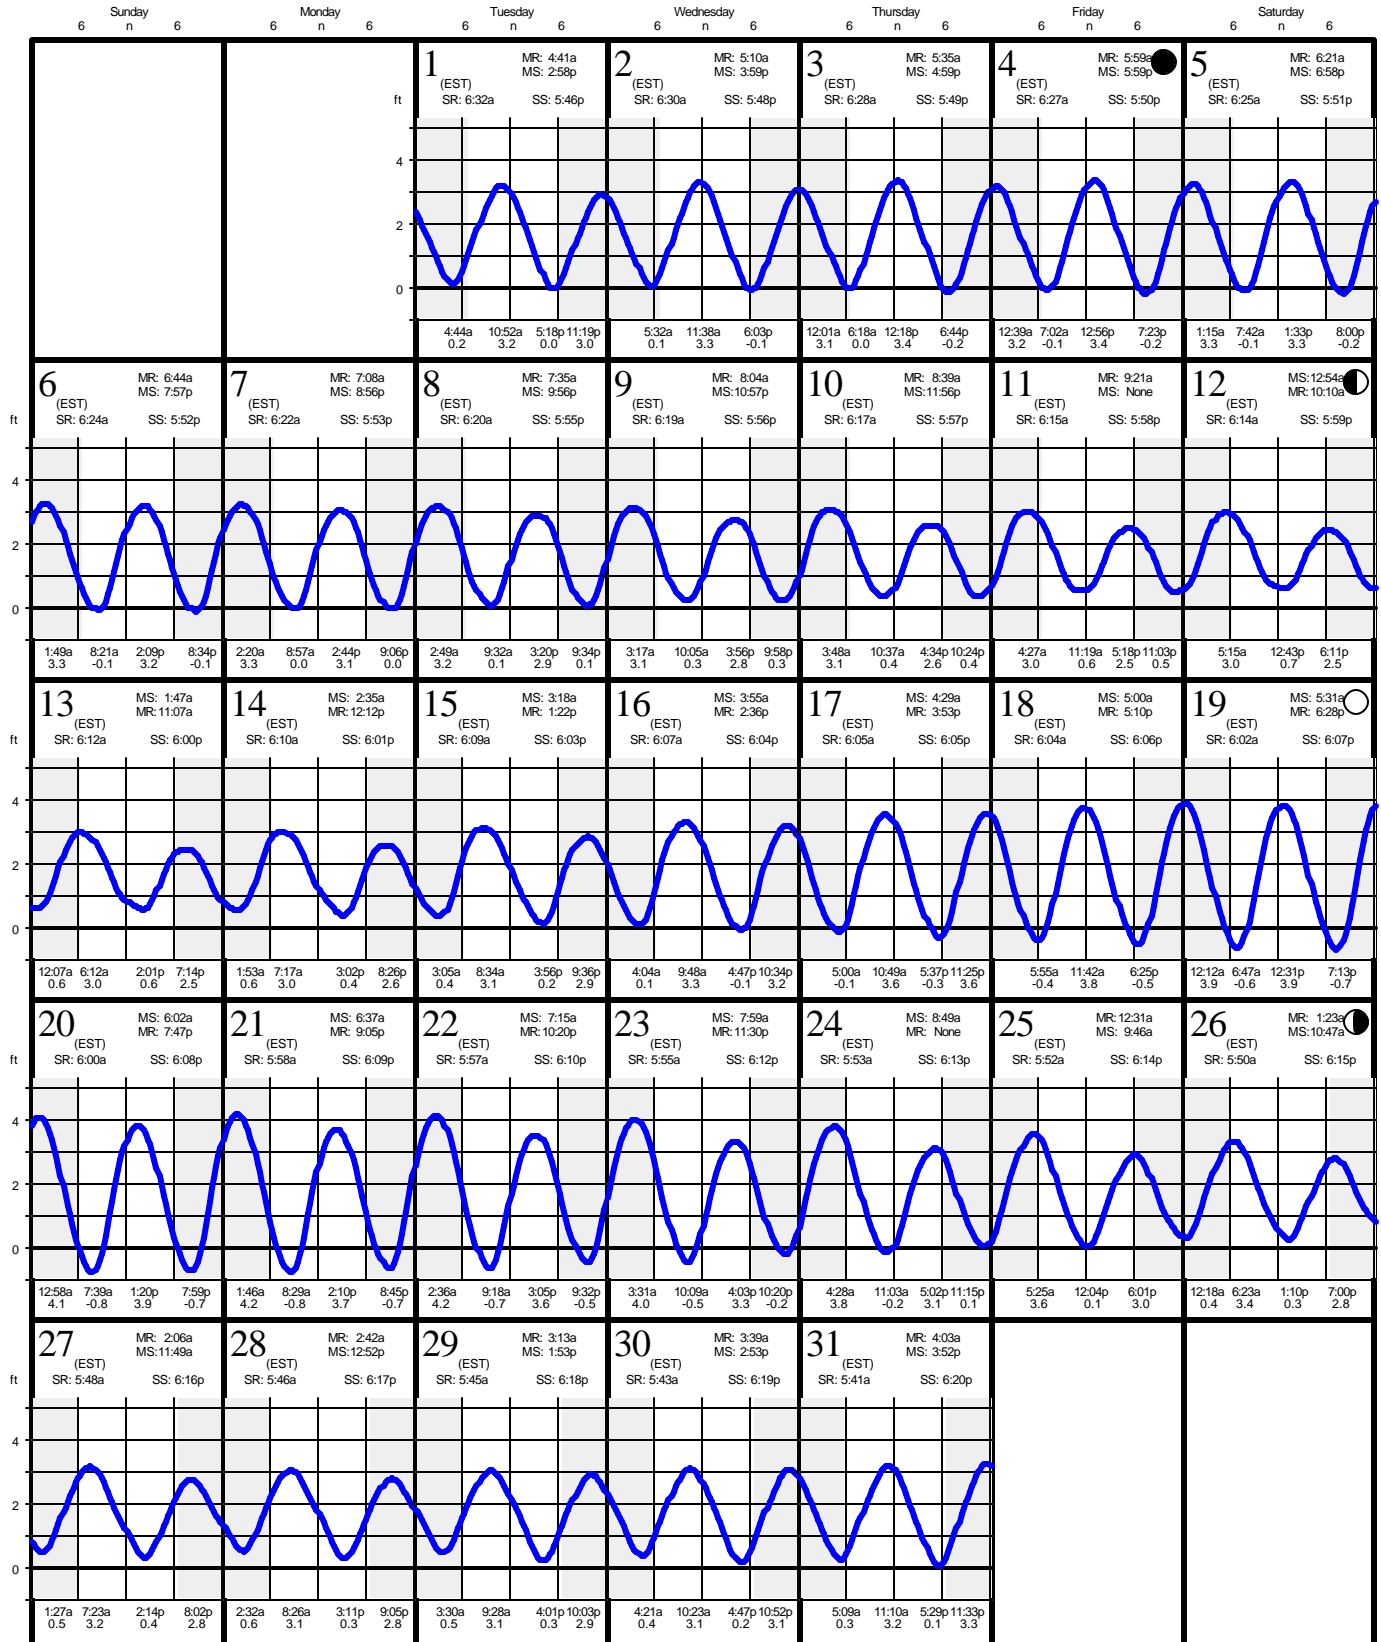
Sunday 6 n 6 Monday 6 n 6 Tuesday 6 n 6 Wednesday 6 n 6 Thursday 6 n 6 Friday 6 n 6 Saturday 6 n 6

1 (EST) MR: 4:41a MS: 2:58p SR: 6:32a SS: 5:46p
ft 4 2 0
4:44a 0.2 10:52a 3.2 5:18p 0.0 11:19p 3.0

2 (EST) MR: 5:10a MS: 3:59p SR: 6:30a SS: 5:48p
5:32a 0.1 11:38a 3.3 6:03p -0.1

3 (EST) MR: 5:35a MS: 4:59p SR: 6:28a SS: 5:49p
12:01a 3.1 6:18a 0.0 12:18p 3.4 6:44p -0.2

4 (EST) MR: 5:59a MS: 5:59p SR: 6:27a SS: 5:50p
12:39a 3.2 7:02a -0.1 12:56p 3.4 7:23p -0.2

5 (EST) MR: 6:21a MS: 6:58p SR: 6:25a SS: 5:51p
1:15a 3.3 7:42a -0.1 1:33p 3.3 8:00p -0.2

6 (EST) MR: 6:44a MS: 7:57p SR: 6:24a SS: 5:52p
ft 4 2 0
1:49a 3.3 8:21a -0.1 2:09p 3.2 8:34p -0.1

7 (EST) MR: 7:08a MS: 8:56p SR: 6:22a SS: 5:53p
2:20a 3.3 8:57a 0.0 2:44p 3.1 9:06p 0.0

8 (EST) MR: 7:35a MS: 9:56p SR: 6:20a SS: 5:55p
2:49a 3.2 9:32a 0.1 3:20p 2.9 9:34p 0.1

9 (EST) MR: 8:04a MS:10:57p SR: 6:19a SS: 5:56p
3:17a 3.1 10:05a 0.3 3:56p 2.8 9:58p 0.3

10 (EST) MR: 8:39a MS:11:56p SR: 6:17a SS: 5:57p
3:48a 3.1 10:37a 0.4 4:34p 2.6 10:24p 0.4

11 (EST) MR: 9:21a MS: None SR: 6:15a SS: 5:58p
4:27a 3.0 11:19a 0.6 5:18p 2.5 11:03p 0.5

12 (EST) MS:12:54a MR: 10:10a SR: 6:14a SS: 5:59p
5:15a 3.0 12:43p 0.7 6:11p 2.5

13 (EST) MS: 1:47a MR: 11:07a SR: 6:12a SS: 6:00p
ft 4 2 0
12:07a 0.6 6:12a 3.0 2:01p 0.6 7:14p 2.5

14 (EST) MS: 2:35a MR: 12:12p SR: 6:10a SS: 6:01p
1:53a 0.6 7:17a 3.0 3:02p 0.4 8:26p 2.6

15 (EST) MS: 3:18a MR: 1:22p SR: 6:09a SS: 6:03p
3:05a 0.4 8:34a 3.1 3:56p 0.2 9:36p 2.9

16 (EST) MS: 3:55a MR: 2:36p SR: 6:07a SS: 6:04p
4:04a 0.1 9:48a 3.3 4:47p -0.1 10:34p 3.2

17 (EST) MS: 4:29a MR: 3:53p SR: 6:05a SS: 6:05p
5:00a -0.1 10:49a 3.6 5:37p -0.3 11:25p 3.6

18 (EST) MS: 5:00a MR: 5:10p SR: 6:04a SS: 6:06p
5:55a -0.4 11:42a 3.8 6:25p -0.5

19 (EST) MS: 5:31a MR: 6:28p SR: 6:02a SS: 6:07p
12:12a 3.9 6:47a -0.6 12:31p 3.9 7:13p -0.7

20 (EST) MS: 6:02a MR: 7:47p SR: 6:00a SS: 6:08p
ft 4 2 0
12:58a 4.1 7:39a -0.8 1:20p 3.9 7:59p -0.7

21 (EST) MS: 6:37a MR: 9:05p SR: 5:58a SS: 6:09p
1:46a 4.2 8:29a -0.8 2:10p 3.7 8:45p -0.7

22 (EST) MS: 7:15a MR: 10:20p SR: 5:57a SS: 6:10p
2:36a 4.2 9:18a -0.7 3:05p 3.6 9:32p -0.5

23 (EST) MS: 7:59a MR: 11:30p SR: 5:55a SS: 6:12p
3:31a 4.0 10:09a -0.5 4:03p 3.3 10:20p -0.2

24 (EST) MS: 8:49a MR: None SR: 5:53a SS: 6:13p
4:28a 3.8 11:03a -0.2 5:02p 3.1 11:15p 0.1

25 (EST) MR: 12:31a MS: 9:46a SR: 5:52a SS: 6:14p
5:25a 3.6 12:04p 0.1 6:01p 3.0

26 (EST) MR: 1:23a MS:10:47a SR: 5:50a SS: 6:15p
12:18a 0.4 6:23a 3.4 1:10p 0.3 7:00p 2.8

27 (EST) MR: 2:06a MS:11:49a SR: 5:48a SS: 6:16p
ft 4 2 0
1:27a 0.5 7:23a 3.2 2:14p 0.4 8:02p 2.8

28 (EST) MR: 2:42a MS:12:52p SR: 5:46a SS: 6:17p
2:32a 0.6 8:26a 3.1 3:11p 0.3 9:05p 2.8

29 (EST) MR: 3:13a MS: 1:53p SR: 5:45a SS: 6:18p
3:30a 0.5 9:28a 3.1 4:01p 0.3 10:03p 2.9

30 (EST) MR: 3:39a MS: 2:53p SR: 5:43a SS: 6:19p
4:21a 0.4 10:23a 3.1 4:47p 0.2 10:52p 3.1

31 (EST) MR: 4:03a MS: 3:52p SR: 5:41a SS: 6:20p
5:09a 0.3 11:10a 3.2 5:29p 0.1 11:33p 3.3